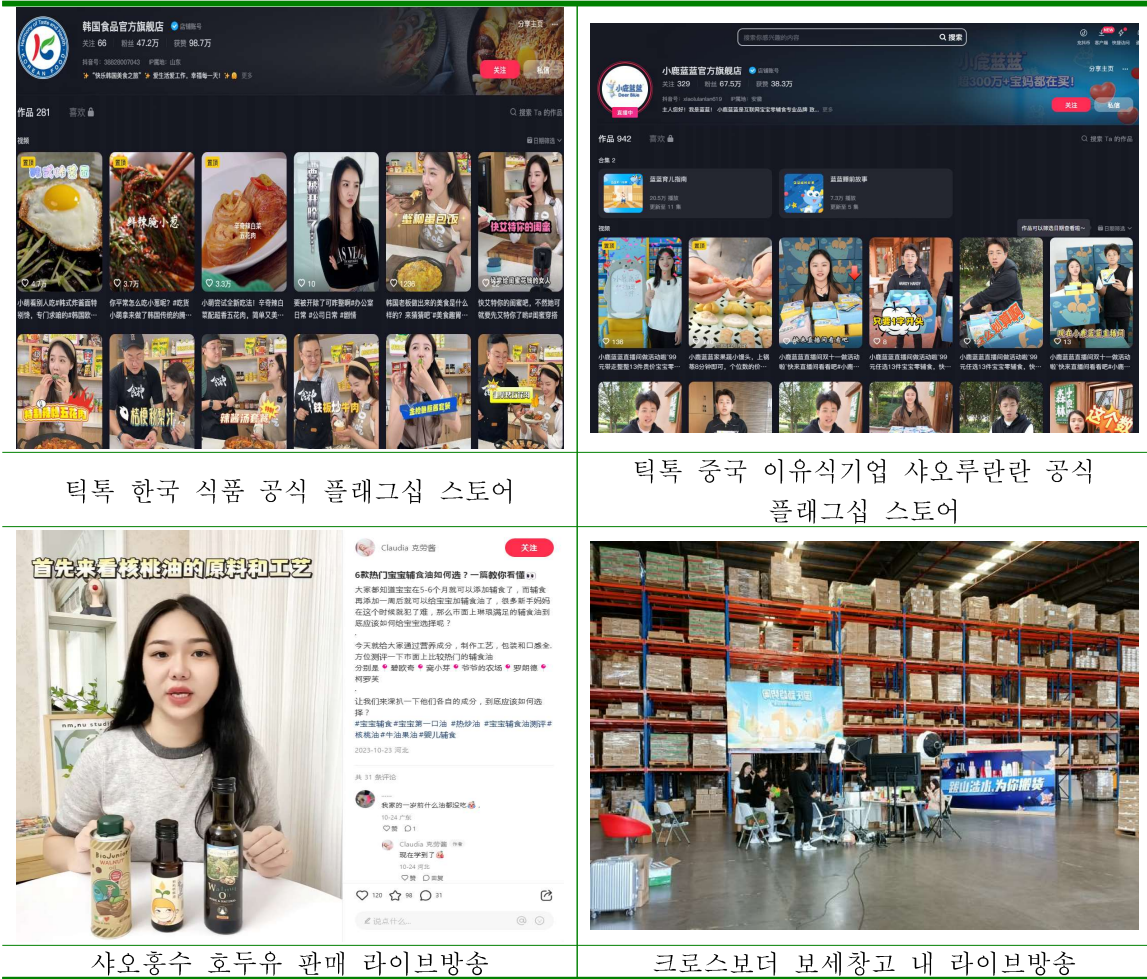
韩国食品官方旗舰店
关注 66 粉丝 47.2万 获赞 98.7万
"快乐韩国美食之旅" 爱生活爱工作，幸福每一天！
关注 私信
作品 281 喜欢
视频
4.7万 3.7万 3.3万 10 1236
小朋看到人吃#韩式炸酱面特别馋，专门求做的#韩国款
你平常怎么吃小葱呢？#吃货 小朋拿来做了韩国传统的腌
小朋尝试全新吃法！辛香辣白菜配超香五花肉，简单又美
要被开除了可咋整啊#办公室日常 #公司日常 #剧情
韩国老板做出来的美食是什么样的？来猜猜吧 #美食趣青
快艾特你的闺蜜，不然她可能要先艾特你了哦#闺蜜穿搭

小鹿蓝蓝官方旗舰店
关注 329 粉丝 67.5万 获赞 38.3万
搜索
关注 私信
作品 942 喜欢
合集 2
蓝蓝育儿指南 20.5万 播放 更新至 11 集
蓝蓝鹿的故事 7.3万 播放 更新至 5 集
视频
138 8 13
小鹿蓝蓝直播间做活动啦'99元带走整整13件贵价宝宝零
小鹿蓝蓝直播间双十一做活动啦'快来直播间看看吧

틱톡 한국 식품 공식 플래그십 스토어
틱톡 중국 이유식기업 샤오루란란 공식 플래그십 스토어

首先来看核桃油的原料和工艺
Claudia 克劳蒂 关注
6款热门宝宝辅食油如何选？一篇教你看懂
大家都知道宝宝在5-6个月就可以添加辅食了，而辅食再添加一周后就可以给宝宝加辅食油了，很多新手妈妈在这个时候就犯了难，那么市面上琳琅满足的辅食油到底应该如何给宝宝选择呢？
今天就给大家通过营养成分，制作工艺，包装和口感全方位测评一下市面上比较热门的辅食油
分别是 碧欧奇 窝小芽 爷爷的农场 罗朗德 柯罗芙
让我们来深扒一下他们各自的成分，到底应该如何选择？
#宝宝辅食 #宝宝第一口油 #热炒油 #宝宝辅食油测评 #核桃油 #牛油果油 #婴儿辅食
2023-10-23 河北
共 31 条评论
我家的一岁前什么油都没吃
Claudia 克劳蒂 作者
现在学到了
120 98 31
说点什么...

샤오홍수 호두유 판매 라이브방송
크로스보더 보세창고 내 라이브방송